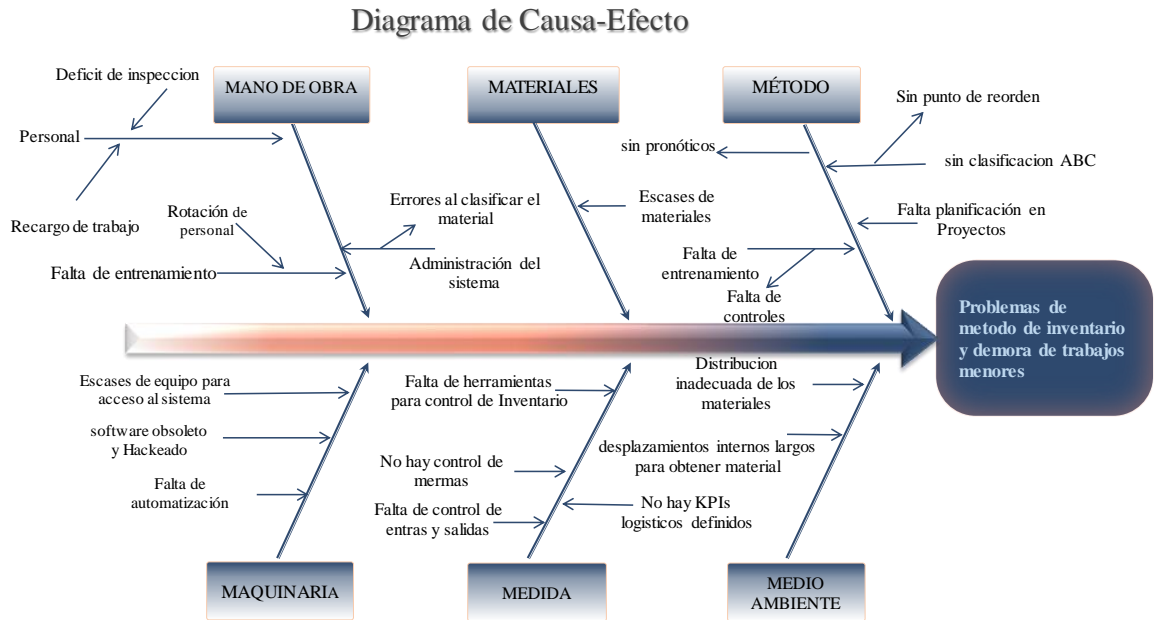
Diagrama de Causa-Efecto

MANO DE OBRA

Deficit de inspeccion

Personal

Recargo de trabajo

Rotación de personal

Falta de entrenamiento

MATERIALES

Errores al clasificar el material

Administración del sistema

Escases de materiales

MÉTODO

Sin punto de reorden

sin pronóticos

sin clasificacion ABC

Falta planificación en Proyectos

Falta de entrenamiento

Falta de controles

Problemas de metodo de inventario y demora de trabajos menores

Escases de equipo para acceso al sistema

software obsoleto y Hackeado

Falta de automatización

Falta de herramientas para control de Inventario

No hay control de mermas

Falta de control de entras y salidas

No hay KPIs logisticos definidos

Distribucion inadecuada de los materiales

desplazamientos internos largos para obtener material

MAQUINARIA

MEDIDA

MEDIO AMBIENTE